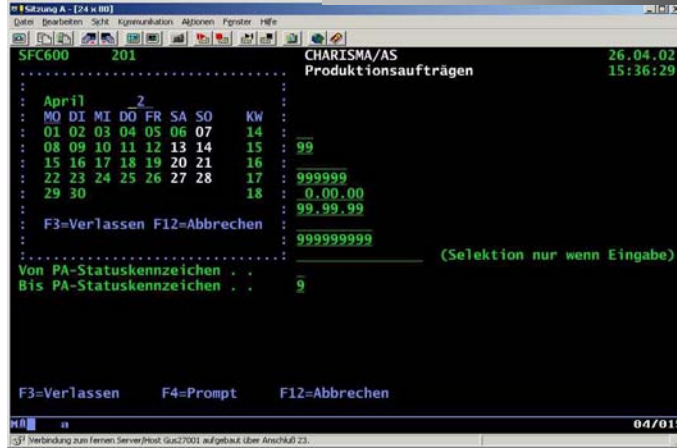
Sitzung A - [24 x 80]
Datei Bearbeiten Sicht Kommunikation Aktionen Fenster Hilfe

SFC600 201 CHARISMA/AS 26.04.02
Produktionsaufträgen 15:36:29

April 2

| MO | DI | MI | DO | FR | SA | SO | KW |
|---|---|---|---|---|---|---|---|
| 01 | 02 | 03 | 04 | 05 | 06 | 07 | 14 |
| 08 | 09 | 10 | 11 | 12 | 13 | 14 | 15 |
| 15 | 16 | 17 | 18 | 19 | 20 | 21 | 16 |
| 22 | 23 | 24 | 25 | 26 | 27 | 28 | 17 |
| 29 | 30 | | | | | | 18 |

F3=Verlassen F12=Abbrechen

99
999999
0.00.00
99.99.99
999999999

(Selektion nur wenn Eingabe)

Von PA-Statuskennzeichen . .
Bis PA-Statuskennzeichen . . 9

F3=Verlassen F4=Prompt F12=Abbrechen

MA a 04/01

Verbindung zum fernen Server/Host Gus27001 aufgebaut über Anschluß 23.